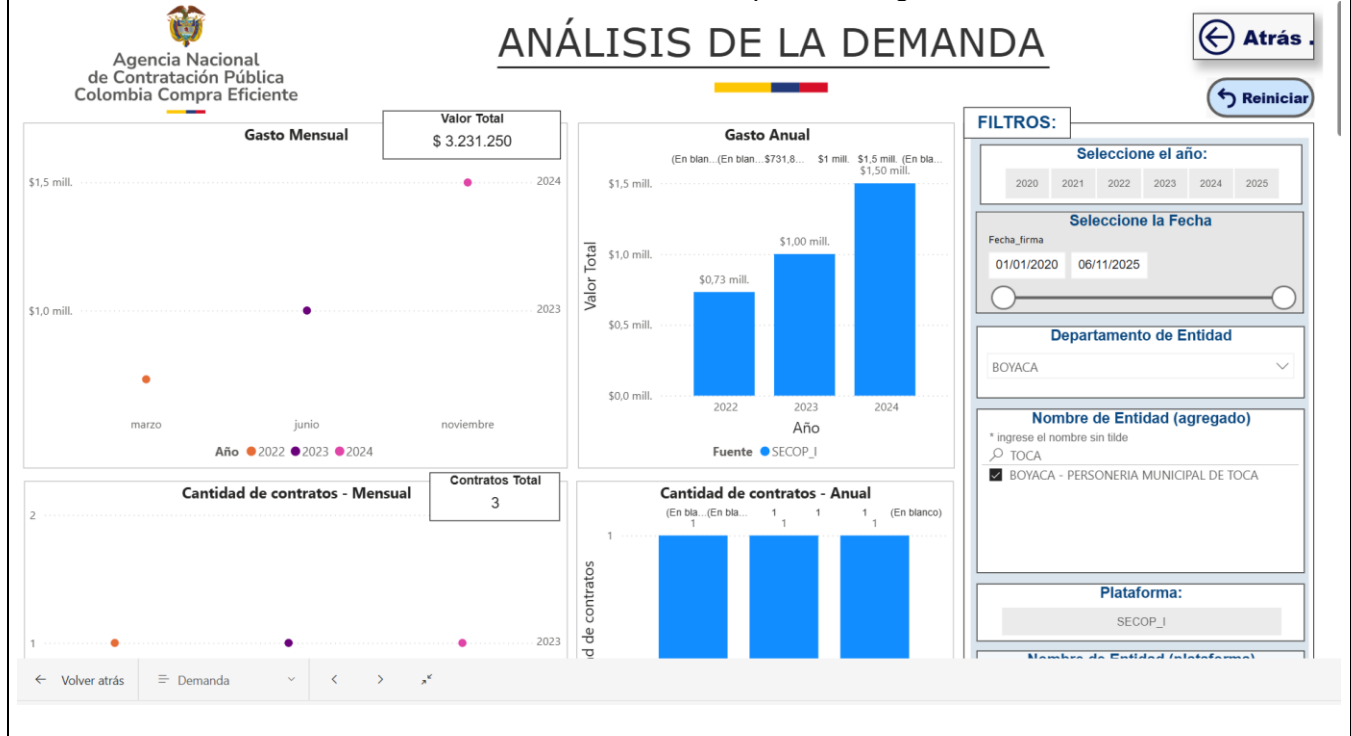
Agencia Nacional de Contratación Pública Colombia Compra Eficiente

ANÁLISIS DE LA DEMANDA

Atrás

Reiniciar

Gasto Mensual

Valor Total
$ 3.231.250

$1,5 mill.
2024
$1,0 mill.
2023
marzo
junio
noviembre
Año 2022 2023 2024

Gasto Anual

(En blan... (En blan... $731,8... $1 mill. $1,5 mill. (En bla...
$1,50 mill.
$1,5 mill.
$1,00 mill.
$1,0 mill.
$0,73 mill.
$0,5 mill.
$0,0 mill.
Valor Total
2022
2023
2024
Año
Fuente SECOP_I

FILTROS:

Seleccione el año:
2020 2021 2022 2023 2024 2025

Seleccione la Fecha
Fecha_firma
01/01/2020 06/11/2025

Departamento de Entidad
BOYACA

Nombre de Entidad (agregado)
* ingrese el nombre sin tilde
TOCA
BOYACA - PERSONERIA MUNICIPAL DE TOCA

Plataforma:
SECOP_I

Cantidad de contratos - Mensual

Contratos Total
3

2
1
2023

Cantidad de contratos - Anual

(En bla... (En bla... 1 1 1 (En blanco)
1 1 1
1
d de contratos

Volver atrás
Demanda